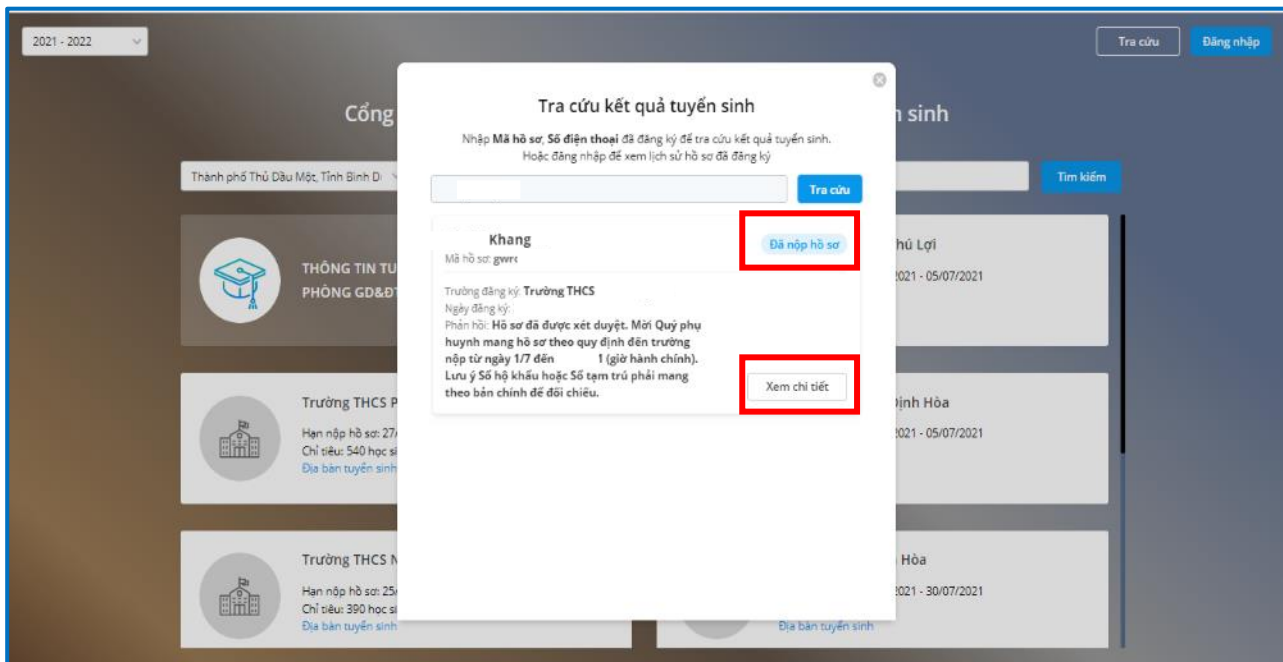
2021 - 2022

Tra cứu
Đăng nhập

Cổng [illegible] sinh

Thành phố Thủ Dầu Một, Tỉnh Bình D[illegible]

Tìm kiếm

THÔNG TIN TU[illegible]
PHÒNG GD&ĐT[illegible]

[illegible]hú Lợi
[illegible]2021 - 05/07/2021

Trường THCS P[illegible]
Hạn nộp hồ sơ: 27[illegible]
Chỉ tiêu: 540 học si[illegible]
Địa bàn tuyển sinh

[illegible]Định Hòa
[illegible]2021 - 05/07/2021

Trường THCS N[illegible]
Hạn nộp hồ sơ: 25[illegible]
Chỉ tiêu: 390 học si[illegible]
Địa bàn tuyển sinh

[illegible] Hòa
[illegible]2021 - 30/07/2021
Địa bàn tuyển sinh

Tra cứu kết quả tuyển sinh

Nhập Mã hồ sơ, Số điện thoại đã đăng ký để tra cứu kết quả tuyển sinh. Hoặc đăng nhập để xem lịch sử hồ sơ đã đăng ký

Tra cứu

Khang
Mã hồ sơ: gwr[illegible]
Đã nộp hồ sơ

Trường đăng ký: Trường THCS
Ngày đăng ký:
Phản hồi: Hồ sơ đã được xét duyệt. Mời Quý phụ huynh mang hồ sơ theo quy định đến trường nộp từ ngày 1/7 đến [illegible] 1 (giờ hành chính). Lưu ý Sổ hộ khẩu hoặc Sổ tạm trú phải mang theo bản chính để đối chiếu.

Xem chi tiết